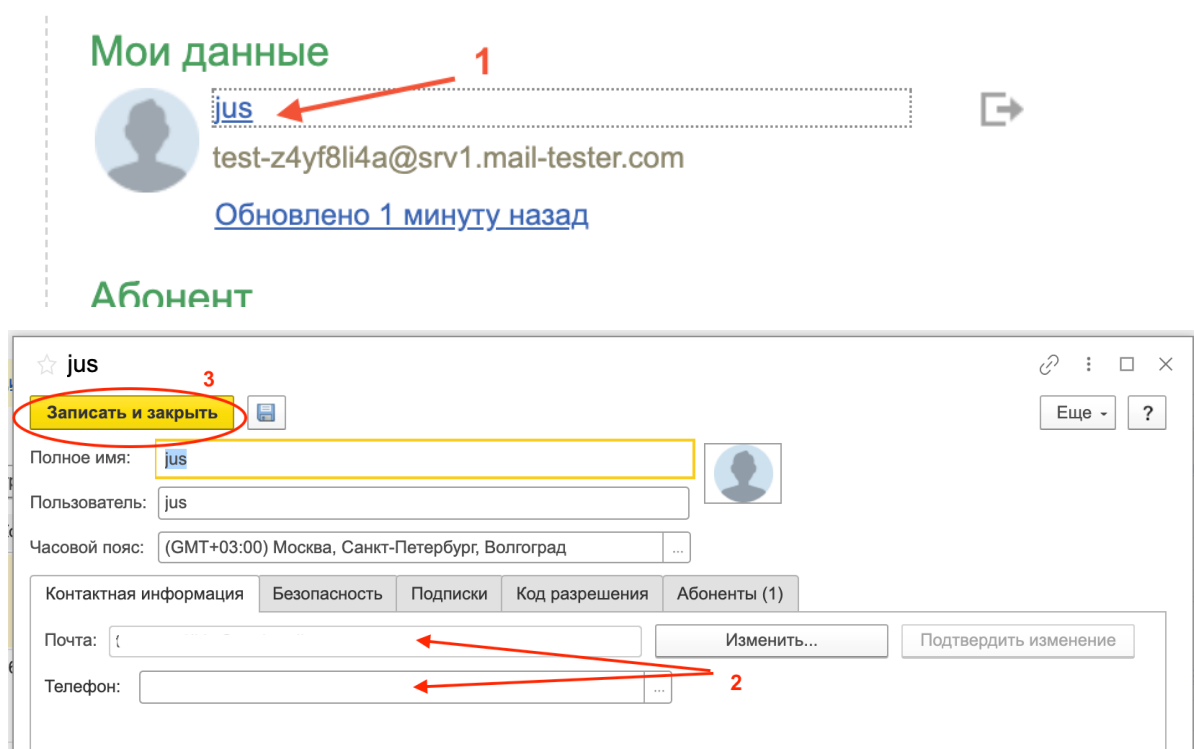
Мои данные

1

jus

test-z4yf8li4a@srv1.mail-tester.com

Обновлено 1 минуту назад

Абонент

jus

3

Записать и закрыть

Еще

?

Полное имя: jus

Пользователь: jus

Часовой пояс: (GMT+03:00) Москва, Санкт-Петербург, Волгоград

| Контактная информация | Безопасность | Подписки | Код разрешения | Абоненты (1) |
|---|---|---|---|---|

Почта: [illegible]

Изменить...

Подтвердить изменение

Телефон:

2